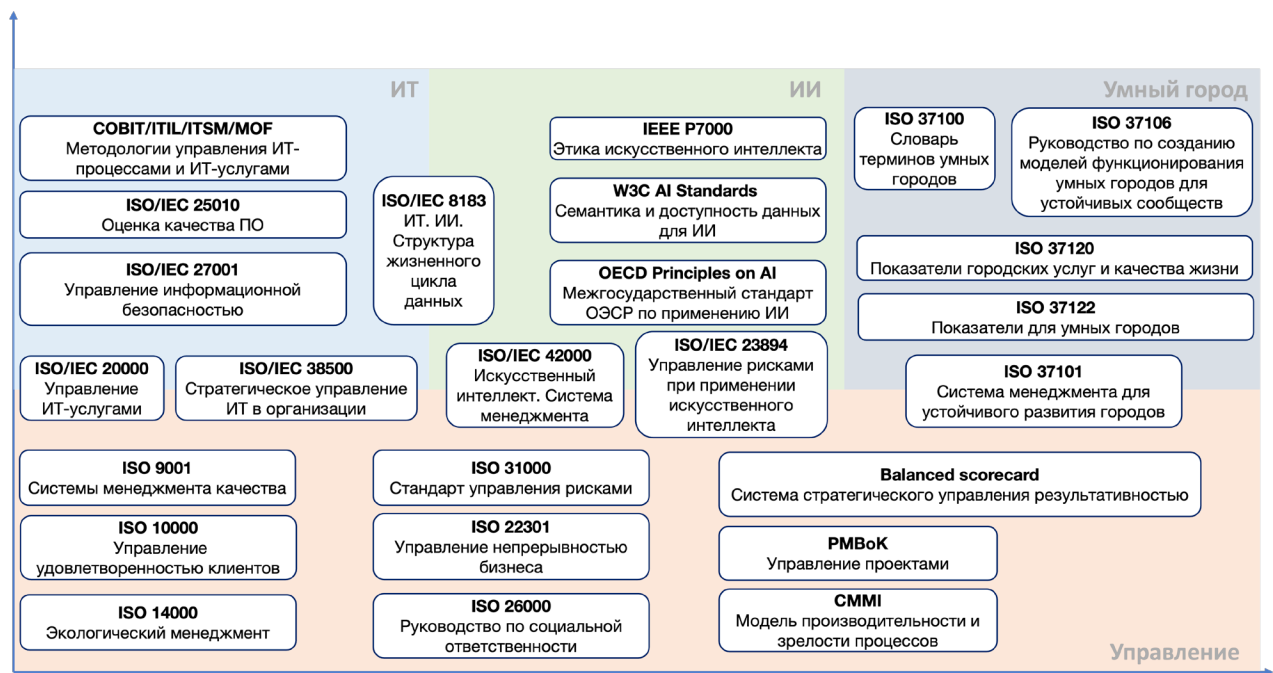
ИТ

COBIT/ITIL/ITSM/MOF
Методологии управления ИТ-процессами и ИТ-услугами

ISO/IEC 25010
Оценка качества ПО

ISO/IEC 27001
Управление информационной безопасностью

ISO/IEC 8183
ИТ. ИИ. Структура жизненного цикла данных

ISO/IEC 20000
Управление ИТ-услугами

ISO/IEC 38500
Стратегическое управление ИТ в организации

ИИ

IEEE P7000
Этика искусственного интеллекта

W3C AI Standards
Семантика и доступность данных для ИИ

OECD Principles on AI
Межгосударственный стандарт ОЭСР по применению ИИ

ISO/IEC 42000
Искусственный интеллект. Система менеджмента

ISO/IEC 23894
Управление рисками при применении искусственного интеллекта

Умный город

ISO 37100
Словарь терминов умных городов

ISO 37106
Руководство по созданию моделей функционирования умных городов для устойчивых сообществ

ISO 37120
Показатели городских услуг и качества жизни

ISO 37122
Показатели для умных городов

ISO 37101
Система менеджмента для устойчивого развития городов

ISO 9001
Системы менеджмента качества

ISO 10000
Управление удовлетворенностью клиентов

ISO 14000
Экологический менеджмент

ISO 31000
Стандарт управления рисками

ISO 22301
Управление непрерывностью бизнеса

ISO 26000
Руководство по социальной ответственности

Balanced scorecard
Система стратегического управления результативностью

PMBoK
Управление проектами

CMMI
Модель производительности и зрелости процессов

Управление